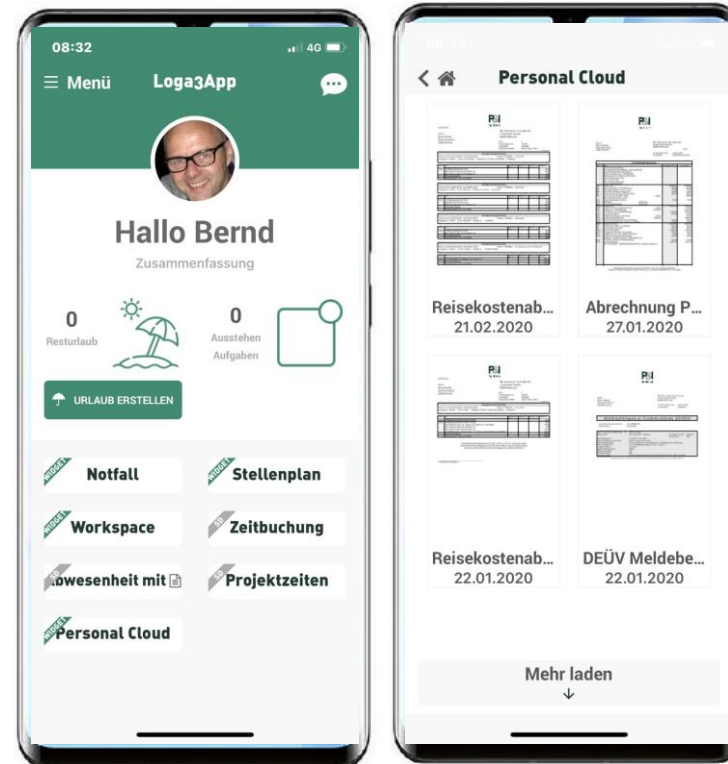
08:32

4G

☰ Menü Loga3App

Hallo Bernd

Zusammenfassung

0
Resturlaub

0
Ausstehen Aufgaben

URLAUB ERSTELLEN

WIDGET Notfall

WIDGET Stellenplan

WIDGET Workspace

SD Zeitbuchung

SD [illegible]wesenheit mit

SD Projektzeiten

WIDGET Personal Cloud

Personal Cloud

Reisekostenab...
21.02.2020

Abrechnung P...
27.01.2020

Reisekostenab...
22.01.2020

DEÜV Meldebe...
22.01.2020

Mehr laden
↓